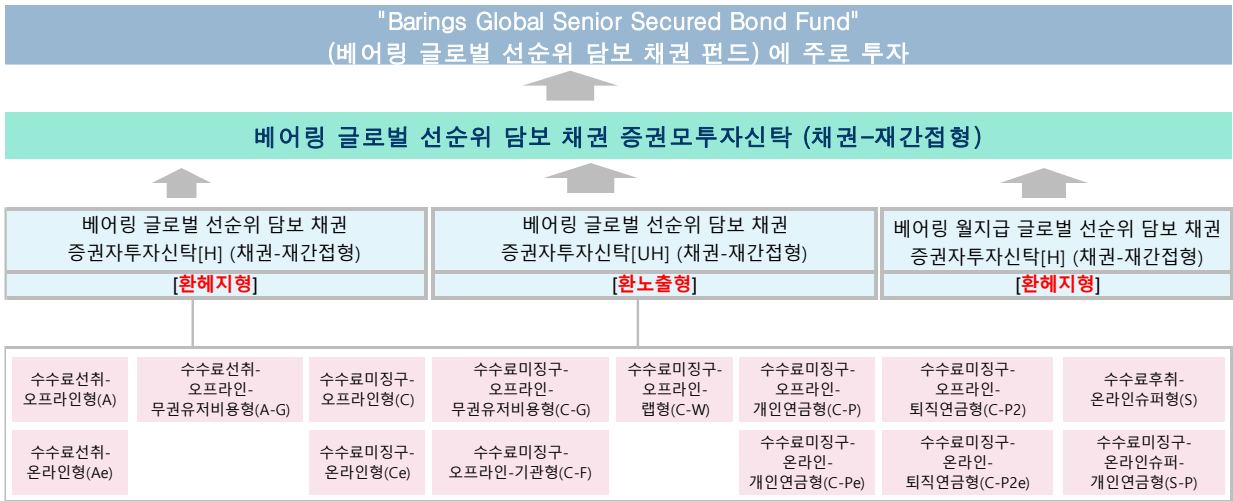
"Barings Global Senior Secured Bond Fund"
(베어링 글로벌 선순위 담보 채권 펀드) 에 주로 투자

베어링 글로벌 선순위 담보 채권 증권모투자신탁 (채권–재간접형)

베어링 글로벌 선순위 담보 채권 증권자투자신탁[H] (채권-재간접형)
[환헤지형]

베어링 글로벌 선순위 담보 채권 증권자투자신탁[UH] (채권-재간접형)
[환노출형]

베어링 월지급 글로벌 선순위 담보 채권 증권자투자신탁[H] (채권-재간접형)
[환헤지형]

수수료선취-오프라인형(A)

수수료선취-오프라인-무권유저비용형(A-G)

수수료미징구-오프라인형(C)

수수료미징구-오프라인-무권유저비용형(C-G)

수수료미징구-오프라인-랩형(C-W)

수수료미징구-오프라인-개인연금형(C-P)

수수료미징구-오프라인-퇴직연금형(C-P2)

수수료후취-온라인슈퍼형(S)

수수료선취-온라인형(Ae)

수수료미징구-온라인형(Ce)

수수료미징구-오프라인-기관형(C-F)

수수료미징구-온라인-개인연금형(C-Pe)

수수료미징구-온라인-퇴직연금형(C-P2e)

수수료미징구-온라인슈퍼-개인연금형(S-P)